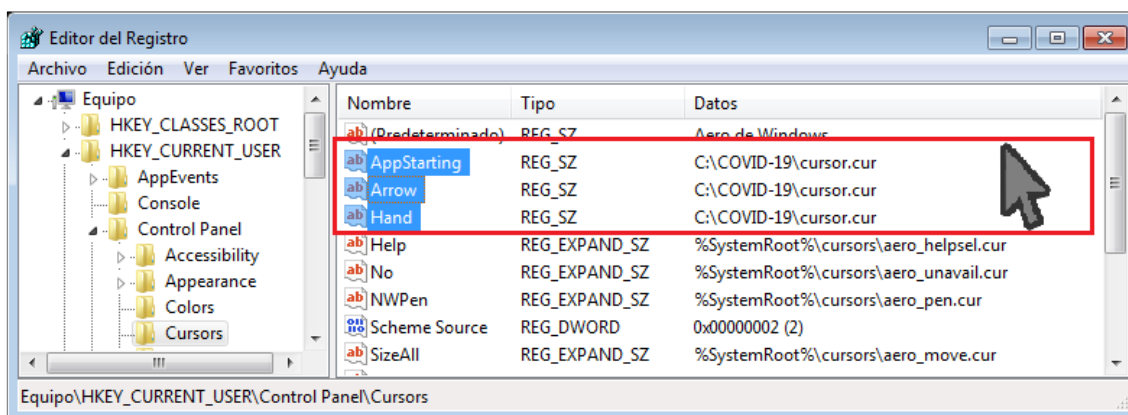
Editor del Registro

Archivo Edición Ver Favoritos Ayuda

Equipo
HKEY_CLASSES_ROOT
HKEY_CURRENT_USER
AppEvents
Console
Control Panel
Accessibility
Appearance
Colors
Cursors

| Nombre | Tipo | Datos |
|---|---|---|
| (Predeterminado) | REG_SZ | Aero de Windows |
| AppStarting | REG_SZ | C:\COVID-19\cursor.cur |
| Arrow | REG_SZ | C:\COVID-19\cursor.cur |
| Hand | REG_SZ | C:\COVID-19\cursor.cur |
| Help | REG_EXPAND_SZ | %SystemRoot%\cursors\aero_helpsel.cur |
| No | REG_EXPAND_SZ | %SystemRoot%\cursors\aero_unavail.cur |
| NWPen | REG_EXPAND_SZ | %SystemRoot%\cursors\aero_pen.cur |
| Scheme Source | REG_DWORD | 0x00000002 (2) |
| SizeAll | REG_EXPAND_SZ | %SystemRoot%\cursors\aero_move.cur |

Equipo\HKEY_CURRENT_USER\Control Panel\Cursors